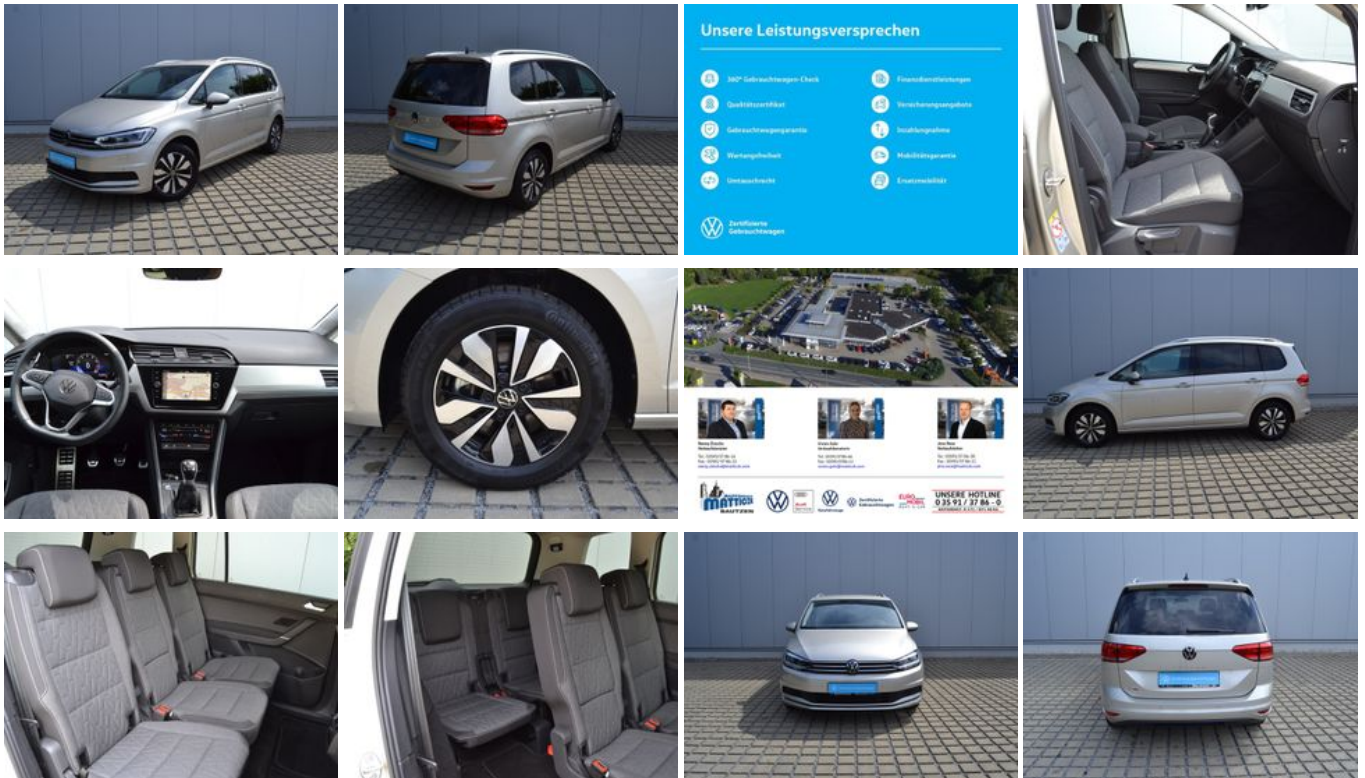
Unsere Leistungsversprechen

360° Gebrauchtwagen-Check
Qualitätszertifikat
Gebrauchtwagengarantie
Wartungsfreiheit
Umtauschrecht

Finanzdienstleistungen
Versicherungsangebote
Inzahlungnahme
Mobilitätsgarantie
Ersatzmobilität

Zertifizierte Gebrauchtwagen

MATTICK BAUTZEN
Zertifizierte Gebrauchtwagen
UNSERE HOTLINE 0 35 91 / 37 86 - 0